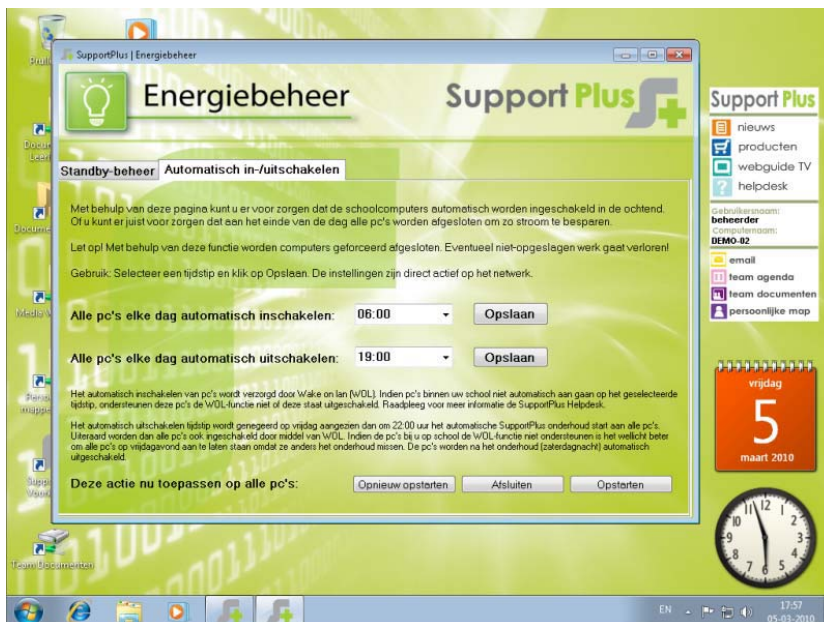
SupportPlus | Energiebeheer

Energiebeheer

Support Plus

Standby-beheer | Automatisch in-/uitschakelen

Met behulp van deze pagina kunt u er voor zorgen dat de schoolcomputers automatisch worden ingeschakeld in de ochtend. Of u kunt er juist voor zorgen dat aan het einde van de dag alle pc's worden afgesloten om zo stroom te besparen.

Let op! Met behulp van deze functie worden computers geforceerd afgesloten. Eventueel niet-opgeslagen werk gaat verloren!

Gebruik: Selecteer een tijdstip en klik op Opslaan. De instellingen zijn direct actief op het netwerk.

Alle pc's elke dag automatisch inschakelen: 06:00 Opslaan

Alle pc's elke dag automatisch uitschakelen: 19:00 Opslaan

Het automatisch inschakelen van pc's wordt verzorgd door Wake on lan (WOL). Indien pc's binnen uw school niet automatisch aan gaan op het geselecteerde tijdstip, ondersteunen deze pc's de WOL-functie niet of deze staat uitgeschakeld. Raadpleeg voor meer informatie de SupportPlus Helpdesk.

Het automatisch uitschakelen tijdstip wordt genegeerd op vrijdag aangezien dan om 22:00 uur het automatische SupportPlus onderhoud start aan alle pc's. Uiteraard worden dan alle pc's ook ingeschakeld door middel van WOL. Indien de pc's bij u op school de WOL-functie niet ondersteunen is het wellicht beter om alle pc's op vrijdagavond aan te laten staan omdat ze anders het onderhoud missen. De pc's worden na het onderhoud (zaterdagnacht) automatisch uitgeschakeld.

Deze actie nu toepassen op alle pc's: Opnieuw opstarten Afsluiten Opstarten

Support Plus
nieuws
producten
webguide TV
helpdesk
Gebruikersnaam:
beheerder
Computernaam:
DEMO-02
email
team agenda
team documenten
persoonlijke map

vrijdag
5
maart 2010

Prullenbak
Documenten Leerlingen
Documenten
Media
Persoonlijke mappen
Support Vandaag
Team Documenten

EN
17:57
05-03-2010